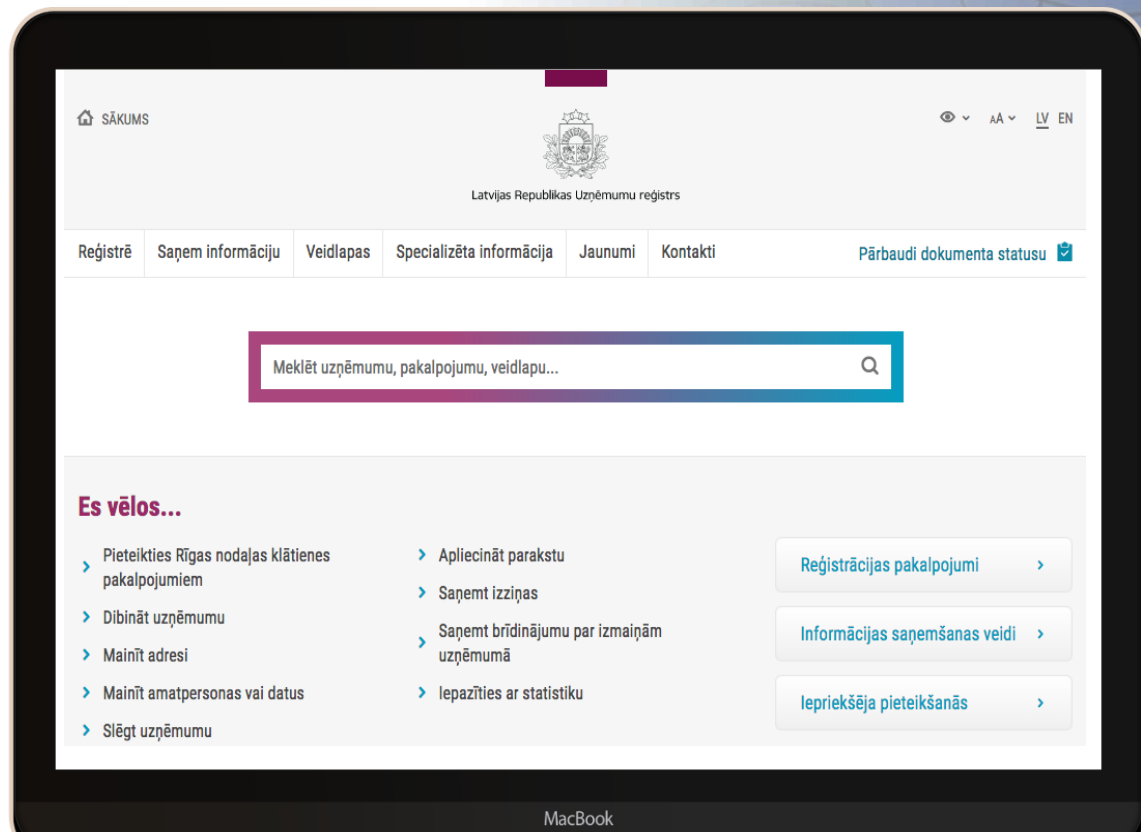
SĀKUMS

AA LV EN

Latvijas Republikas Uzņēmumu reģistrs

Reģistrē | Saņem informāciju | Veidlapas | Specializēta informācija | Jaunumi | Kontakti

Pārbaudi dokumenta statusu

Meklēt uzņēmumu, pakalpojumu, veidlapu...

Es vēlos...

Pieteikties Rīgas nodaļas klātienes pakalpojumiem

Dibināt uzņēmumu

Mainīt adresi

Mainīt amatpersonas vai datus

Slēgt uzņēmumu

Apliecināt parakstu

Saņemt izziņas

Saņemt brīdinājumu par izmaiņām uzņēmumā

Iepazīties ar statistiku

Reģistrācijas pakalpojumi

Informācijas saņemšanas veidi

Iepriekšēja pieteikšanās

MacBook